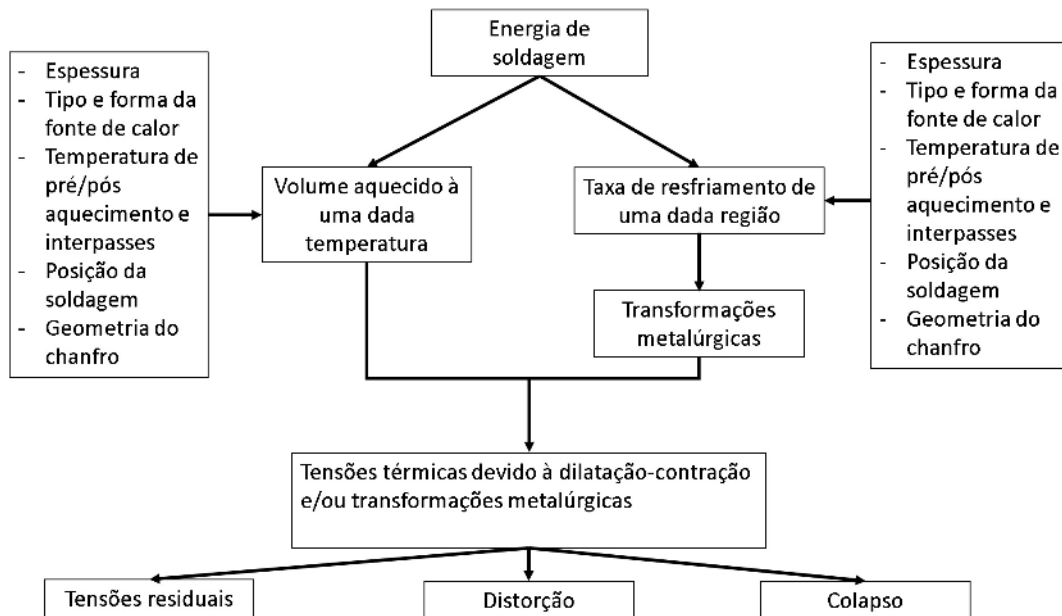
Energia de soldagem

- Espessura
- Tipo e forma da fonte de calor
- Temperatura de pré/pós aquecimento e interpasses
- Posição da soldagem
- Geometria do chanfro

Volume aquecido à uma dada temperatura

Taxa de resfriamento de uma dada região

- Espessura
- Tipo e forma da fonte de calor
- Temperatura de pré/pós aquecimento e interpasses
- Posição da soldagem
- Geometria do chanfro

Transformações metalúrgicas

Tensões térmicas devido à dilatação-contração e/ou transformações metalúrgicas

Tensões residuais

Distorção

Colapso